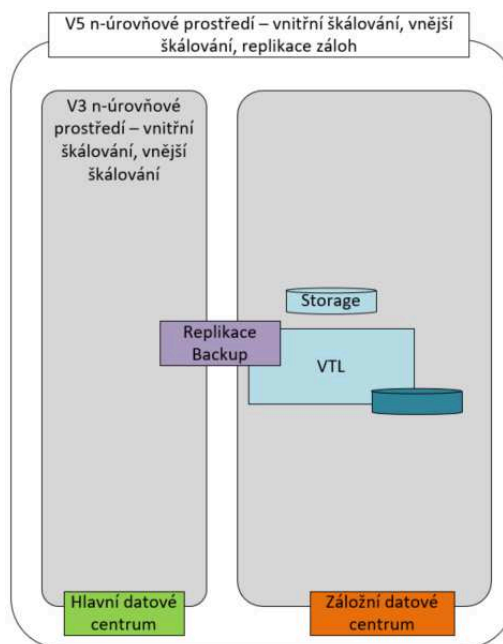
V5 n-úrovňové prostředí – vnitřní škálování, vnější škálování, replikace záloh

V3 n-úrovňové prostředí – vnitřní škálování, vnější škálování

Storage

Replikace Backup

VTL

Hlavní datové centrum

Záložní datové centrum